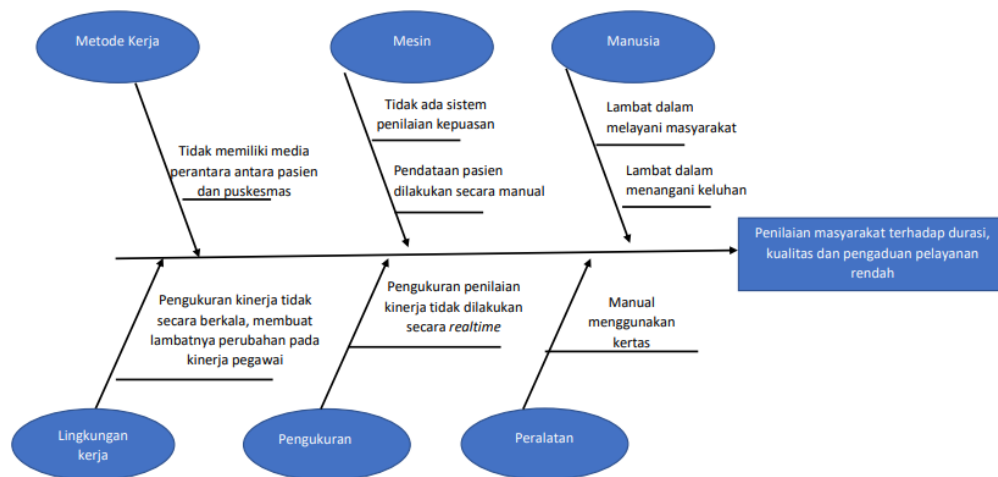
Metode Kerja

Mesin

Manusia

Tidak memiliki media perantara antara pasien dan puskesmas

Tidak ada sistem penilaian kepuasan

Pendataan pasien dilakukan secara manual

Lambat dalam melayani masyarakat

Lambat dalam menangani keluhan

Penilaian masyarakat terhadap durasi, kualitas dan pengaduan pelayanan rendah

Pengukuran kinerja tidak secara berkala, membuat lambatnya perubahan pada kinerja pegawai

Pengukuran penilaian kinerja tidak dilakukan secara *realtime*

Manual menggunakan kertas

Lingkungan kerja

Pengukuran

Peralatan